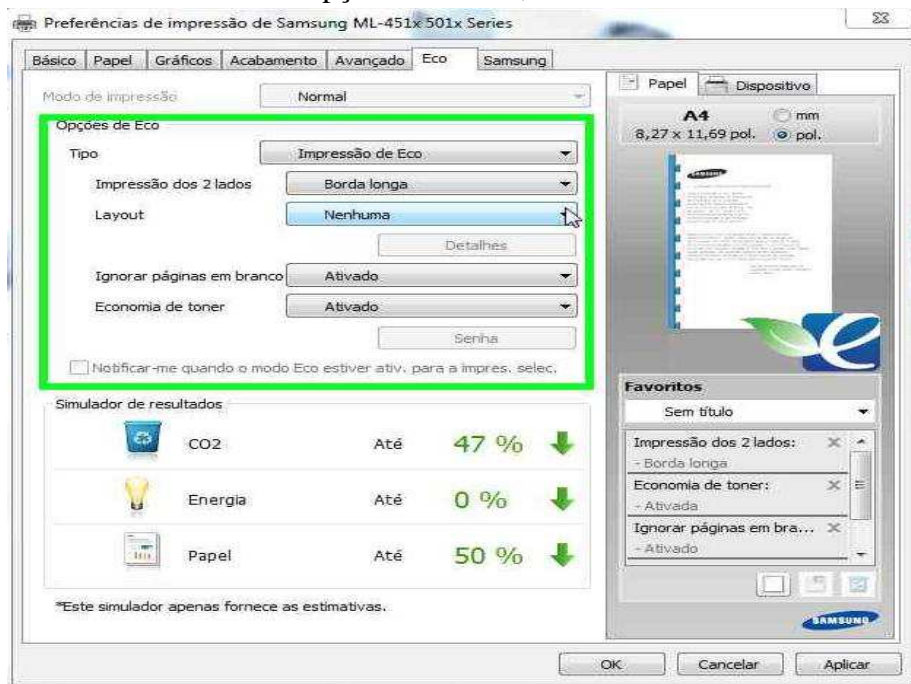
Preferências de impressão de Samsung ML-451x 501x Series

Básico | Papel | Gráficos | Acabamento | Avançado | Eco | Samsung

Modo de impressão Normal

Opções de Eco

Tipo Impressão de Eco

Impressão dos 2 lados Borda longa

Layout Nenhuma

Detalhes

Ignorar páginas em branco Ativado

Economia de toner Ativado

Senha

Notificar-me quando o modo Eco estiver ativ. para a impres. selec.

Simulador de resultados

| | | |
|---|---|---|
| CO2 | Até | 47 % |
| Energia | Até | 0 % |
| Papel | Até | 50 % |

*Este simulador apenas fornece as estimativas.

Papel | Dispositivo

A4
8,27 x 11,69 pol.
mm
pol.

SAMSUNG

Favoritos

Sem título

Impressão dos 2 lados:
- Borda longa
Economia de toner:
- Ativada
Ignorar páginas em bra...
- Ativado

SAMSUNG

OK | Cancelar | Aplicar